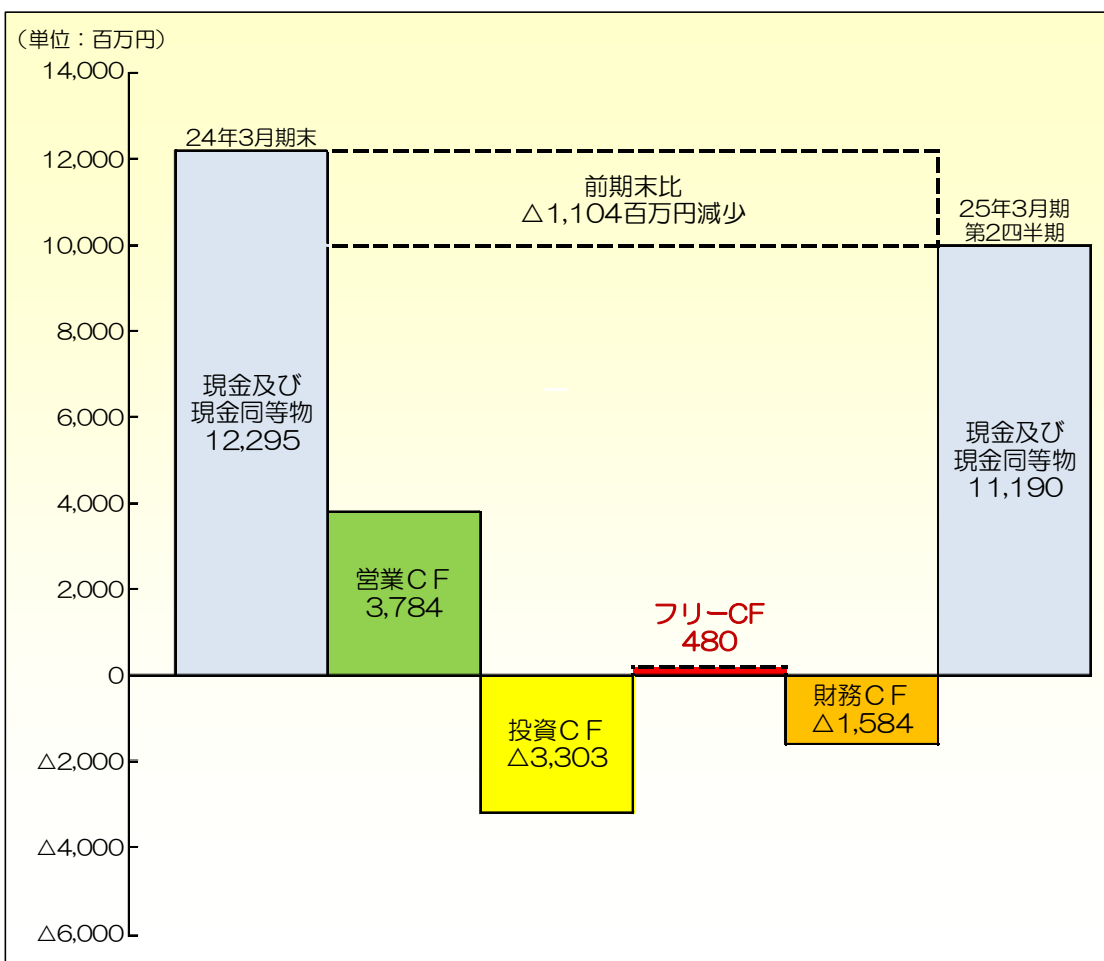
（単位：百万円）

14,000
12,000
10,000
8,000
6,000
4,000
2,000
0
△2,000
△4,000
△6,000

24年3月期末

現金及び
現金同等物
12,295

前期末比
△1,104百万円減少

25年3月期
第2四半期

現金及び
現金同等物
11,190

営業ＣＦ
3,784

フリーCF
480

投資ＣＦ
△3,303

財務ＣＦ
△1,584